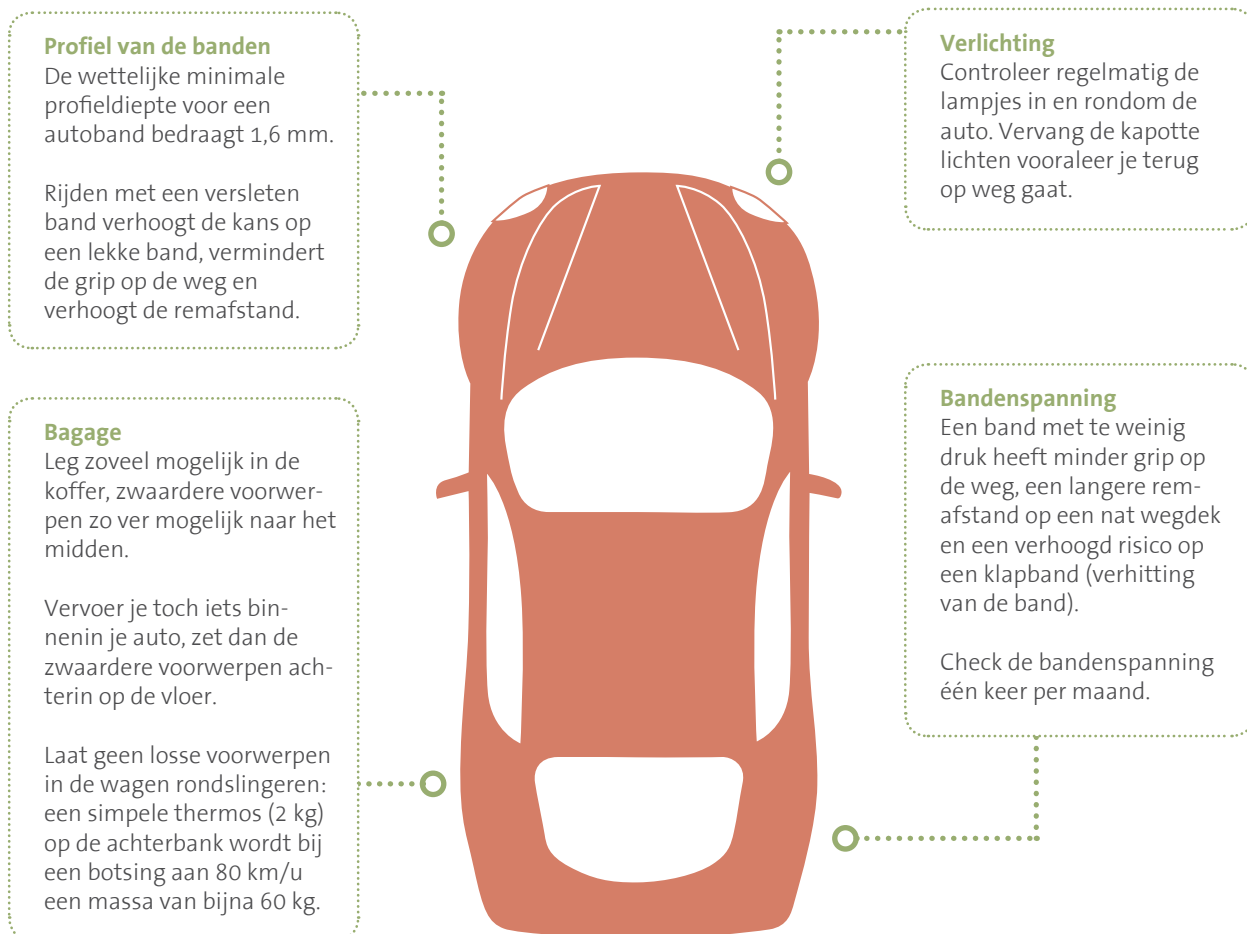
Profiel van de banden
De wettelijke minimale profieldiepte voor een autoband bedraagt 1,6 mm.

Rijden met een versleten band verhoogt de kans op een lekke band, vermindert de grip op de weg en verhoogt de remafstand.

Verlichting
Controleer regelmatig de lampjes in en rondom de auto. Vervang de kapotte lichten vooraleer je terug op weg gaat.

Bagage
Leg zoveel mogelijk in de koffer, zwaardere voorwerpen zo ver mogelijk naar het midden.

Vervoer je toch iets binnenin je auto, zet dan de zwaardere voorwerpen achterin op de vloer.

Laat geen losse voorwerpen in de wagen rondslingeren: een simpele thermos (2 kg) op de achterbank wordt bij een botsing aan 80 km/u een massa van bijna 60 kg.

Bandenspanning
Een band met te weinig druk heeft minder grip op de weg, een langere remafstand op een nat wegdek en een verhoogd risico op een klapband (verhitting van de band).

Check de bandenspanning één keer per maand.